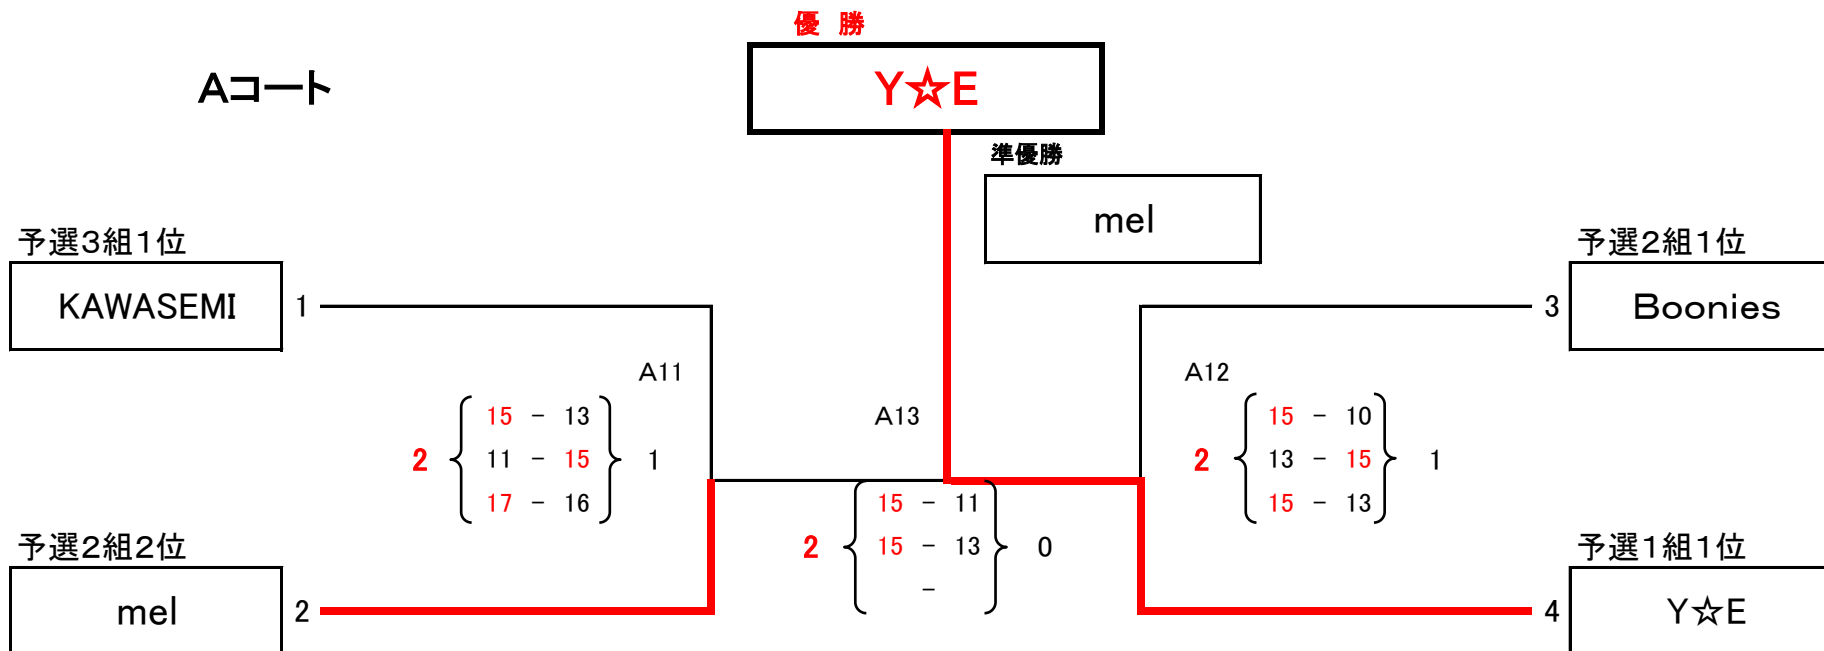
優 勝

Y☆E

Aコート

準優勝

mel

予選3組1位

KAWASEMI

1

予選2組1位

Boonies

3

A11

A12

A13

| | | | | |
|---|---|---|---|---|
| 2 | 15 | − | 13 | 1 |
| | 11 | − | 15 | |
| | 17 | − | 16 | |

| | | | | |
|---|---|---|---|---|
| 2 | 15 | − | 10 | 1 |
| | 13 | − | 15 | |
| | 15 | − | 13 | |

| | | | | |
|---|---|---|---|---|
| 2 | 15 | − | 11 | 0 |
| | 15 | − | 13 | |
| | | − | | |

予選2組2位

mel

2

予選1組1位

Y☆E

4